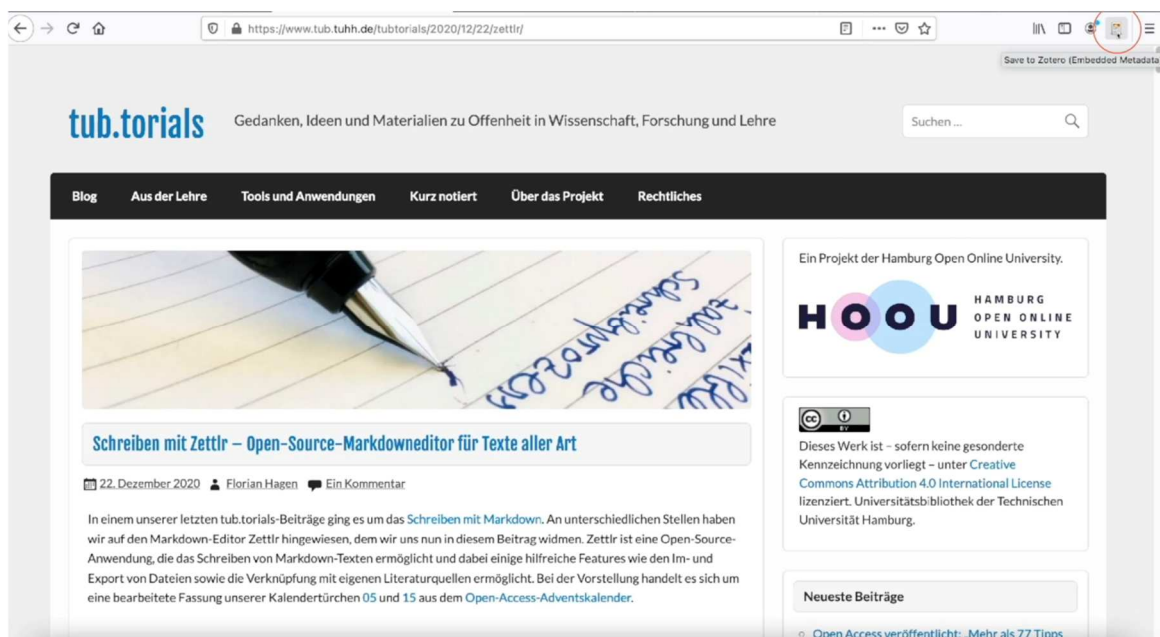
https://www.tub.tuhh.de/tubtorials/2020/12/22/zettlr/

Save to Zotero (Embedded Metadata)

tub.torials

Gedanken, Ideen und Materialien zu Offenheit in Wissenschaft, Forschung und Lehre

Suchen ...

Blog | Aus der Lehre | Tools und Anwendungen | Kurz notiert | Über das Projekt | Rechtliches

Schreiben mit Zettlr – Open-Source-Markdowneditor für Texte aller Art

22. Dezember 2020 Florian Hagen Ein Kommentar

In einem unserer letzten tub.torials-Beiträge ging es um das Schreiben mit Markdown. An unterschiedlichen Stellen haben wir auf den Markdown-Editor Zettlr hingewiesen, dem wir uns nun in diesem Beitrag widmen. Zettlr ist eine Open-Source-Anwendung, die das Schreiben von Markdown-Texten ermöglicht und dabei einige hilfreiche Features wie den Im- und Export von Dateien sowie die Verknüpfung mit eigenen Literaturquellen ermöglicht. Bei der Vorstellung handelt es sich um eine bearbeitete Fassung unserer Kalendertürchen 05 und 15 aus dem Open-Access-Adventskalender.

Ein Projekt der Hamburg Open Online University.

HOOU HAMBURG OPEN ONLINE UNIVERSITY

cc BY

Dieses Werk ist – sofern keine gesonderte Kennzeichnung vorliegt – unter Creative Commons Attribution 4.0 International License lizenziert. Universitätsbibliothek der Technischen Universität Hamburg.

Neueste Beiträge

Open Access veröffentlicht: Mehr als 77 Tipps